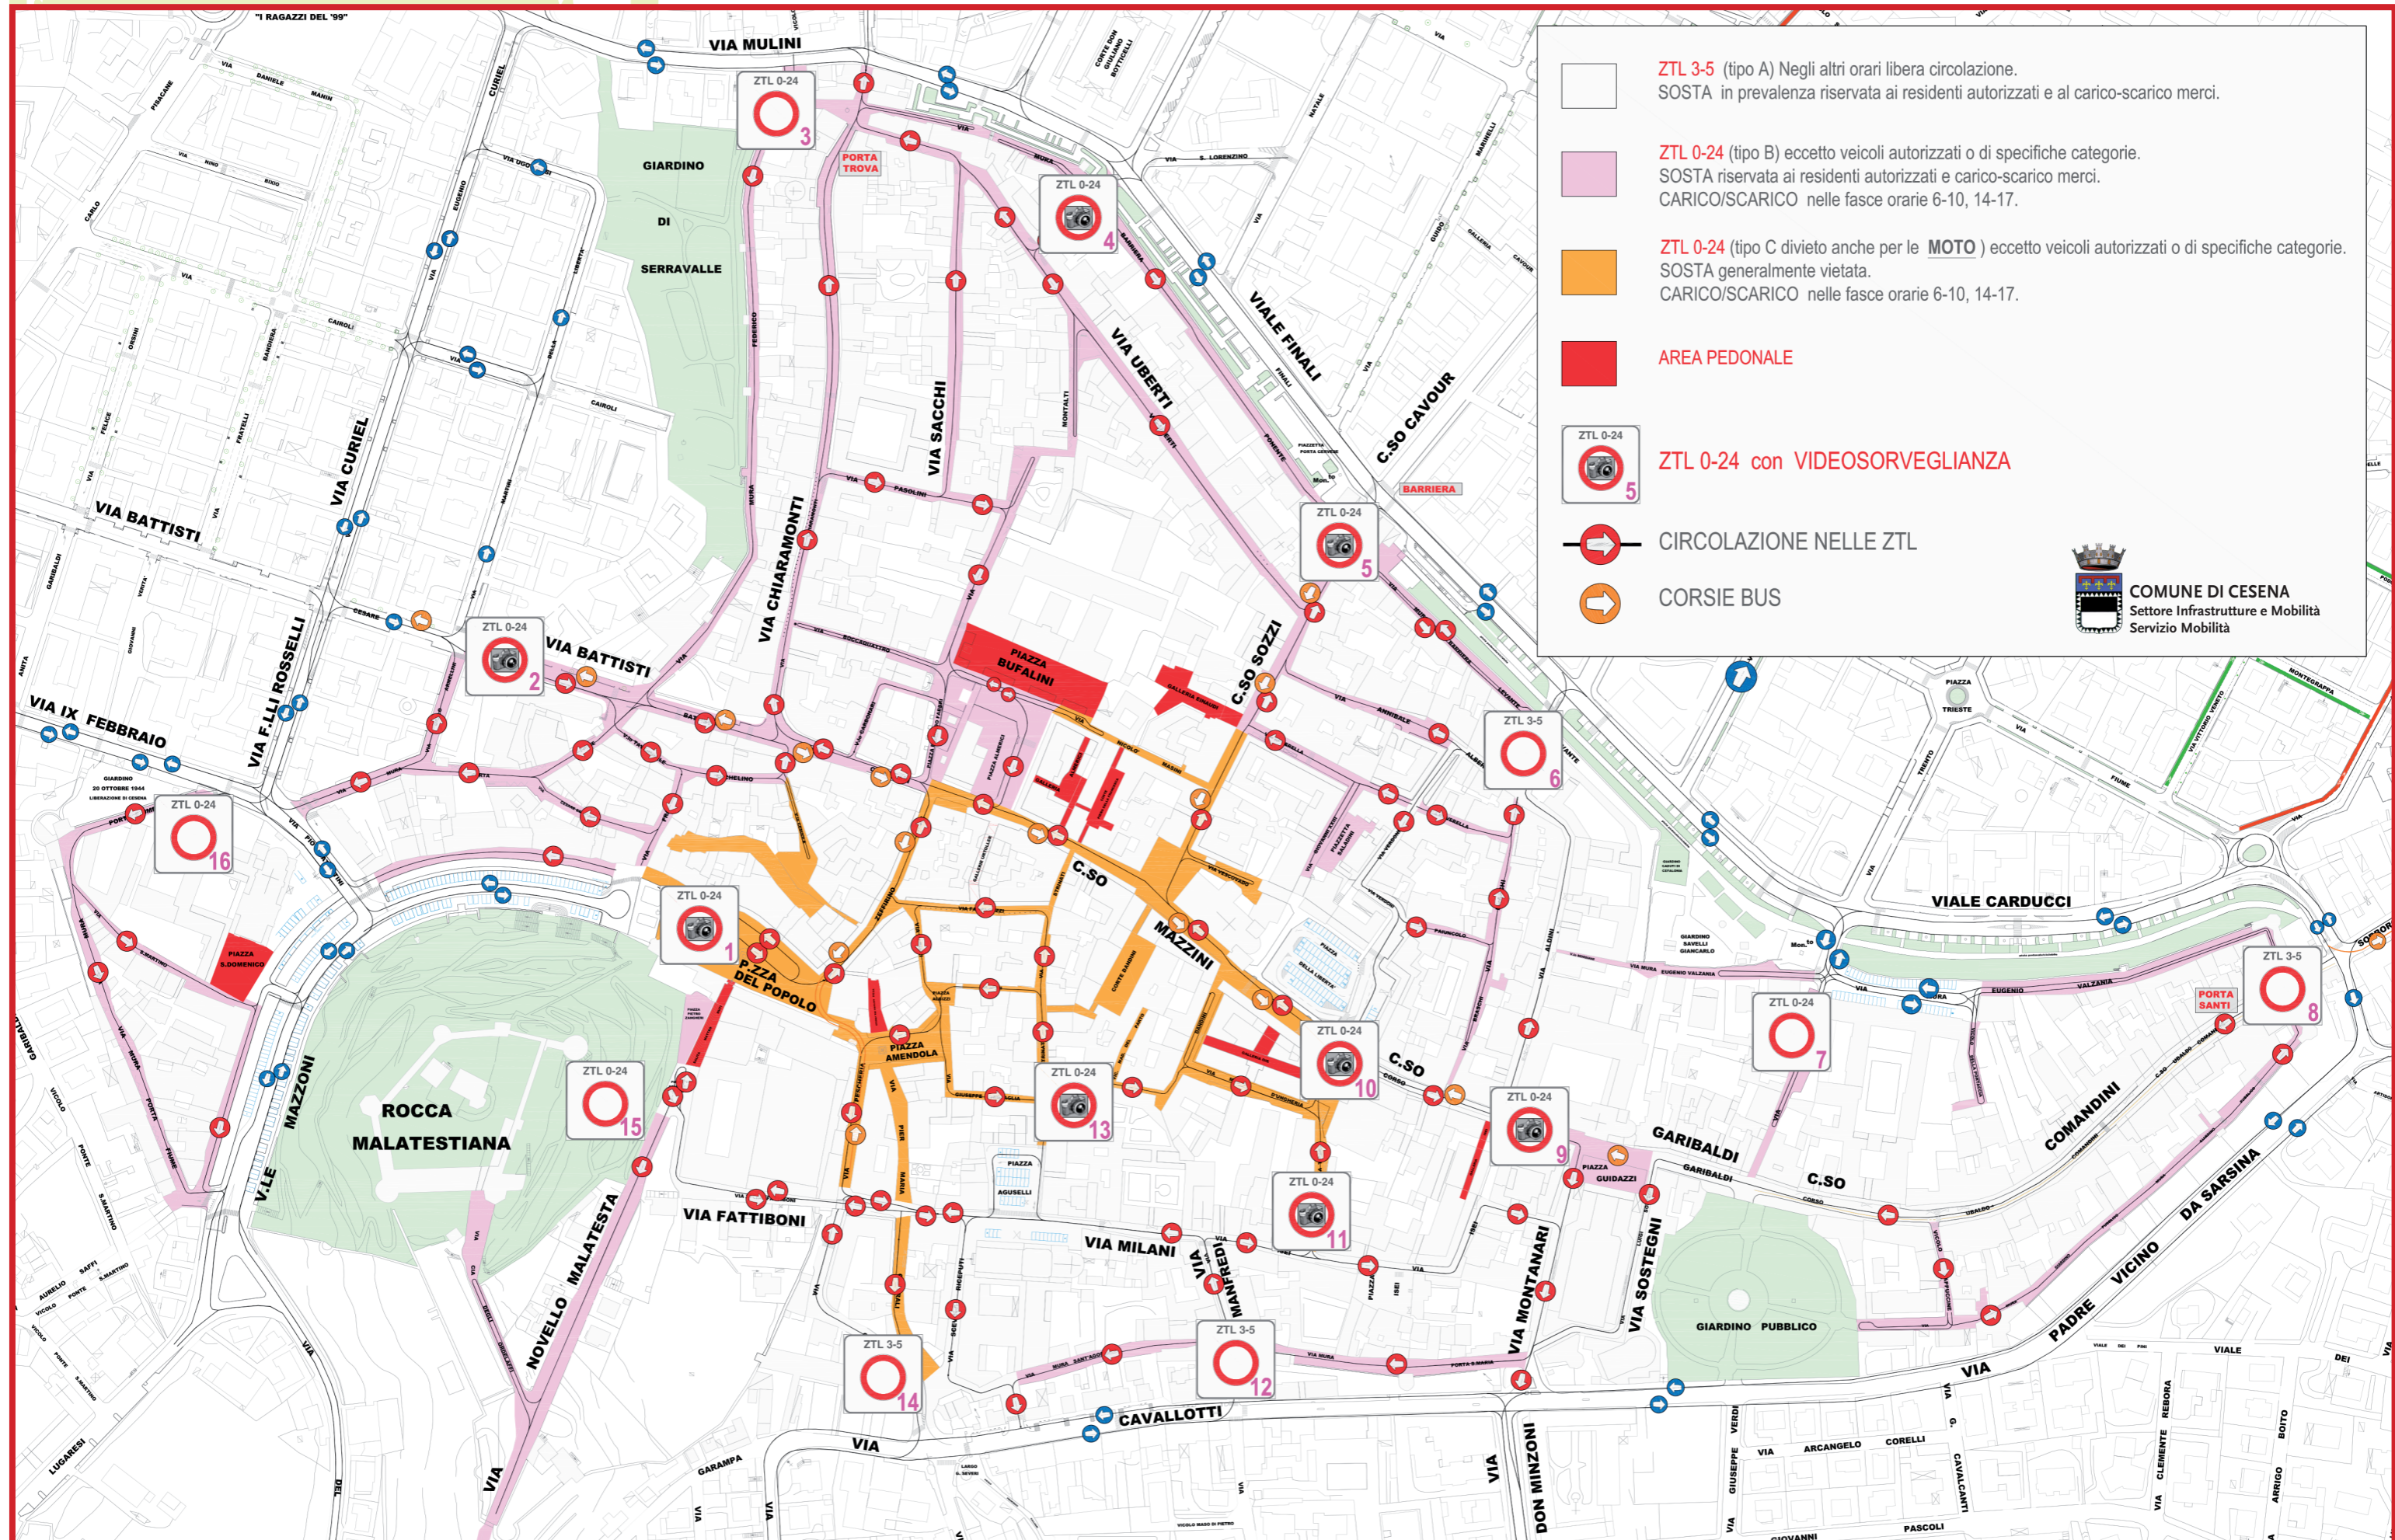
ZTL 3-5 (tipo A) Negli altri orari libera circolazione.
SOSTA in prevalenza riservata ai residenti autorizzati e al carico-scarico merci.

ZTL 0-24 (tipo B) eccetto veicoli autorizzati o di specifiche categorie.
SOSTA riservata ai residenti autorizzati e carico-scarico merci.
CARICO/SCARICO nelle fasce orarie 6-10, 14-17.

ZTL 0-24 (tipo C divieto anche per le MOTO) eccetto veicoli autorizzati o di specifiche categorie.
SOSTA generalmente vietata.
CARICO/SCARICO nelle fasce orarie 6-10, 14-17.

AREA PEDONALE

ZTL 0-24 5

ZTL 0-24 con VIDEOSORVEGLIANZA

CIRCOLAZIONE NELLE ZTL

CORSIE BUS

COMUNE DI CESENA
Settore Infrastrutture e Mobilità
Servizio Mobilità

"I RAGAZZI DEL '99"
VIA MULINI
ZTL 0-24 3
GIARDINO DI SERRAVALLE
PORTA TROVA
ZTL 0-24 4
VIA CURIEL
VIA SACCHI
VIA UBERTI
VIALE FINALI
C.SO CAVOUR
BARRIERA
VIA BATTISTI
ZTL 0-24 5
VIA CHIARAMONTI
ZTL 0-24 2
VIA BATTISTI
VIA F.LLI ROSSELLI
VIA IX FEBBRAIO
PIAZZA BUFALINI
C.SO SOZZI
ZTL 3-5 6
ZTL 0-24 16
C.SO
MAZZINI
VIALE CARDUCCI
ZTL 0-24 1
P.ZZA DEL POPOLO
PIAZZA S.DOMENICO
PIAZZA AMENDOLA
ZTL 0-24 10
C.SO
ZTL 0-24 7
ZTL 3-5 8
PORTA SANTI
ROCCA MALATESTIANA
ZTL 0-24 15
V.LE MAZZONI
ZTL 0-24 13
ZTL 0-24 9
GARIBALDI
PIAZZA GUIDAZZI
C.SO
COMANDINI
VIA FATTIBONI
VIA MILANI
ZTL 0-24 11
PIAZZA AGUSELLI
VIA MANFREDI
VIA MONTANARI
VIA SOSTEGNI
GIARDINO PUBBLICO
DA SARSINA
VICINO
PADRE
NOVELLO MALATESTA
ZTL 3-5 14
ZTL 3-5 12
VIA
CAVALLOTTI
VIA
DON MINZONI
VIA
GARAMPA
VIA ARCANGELO CORELLI
VIALE
PASCOLI